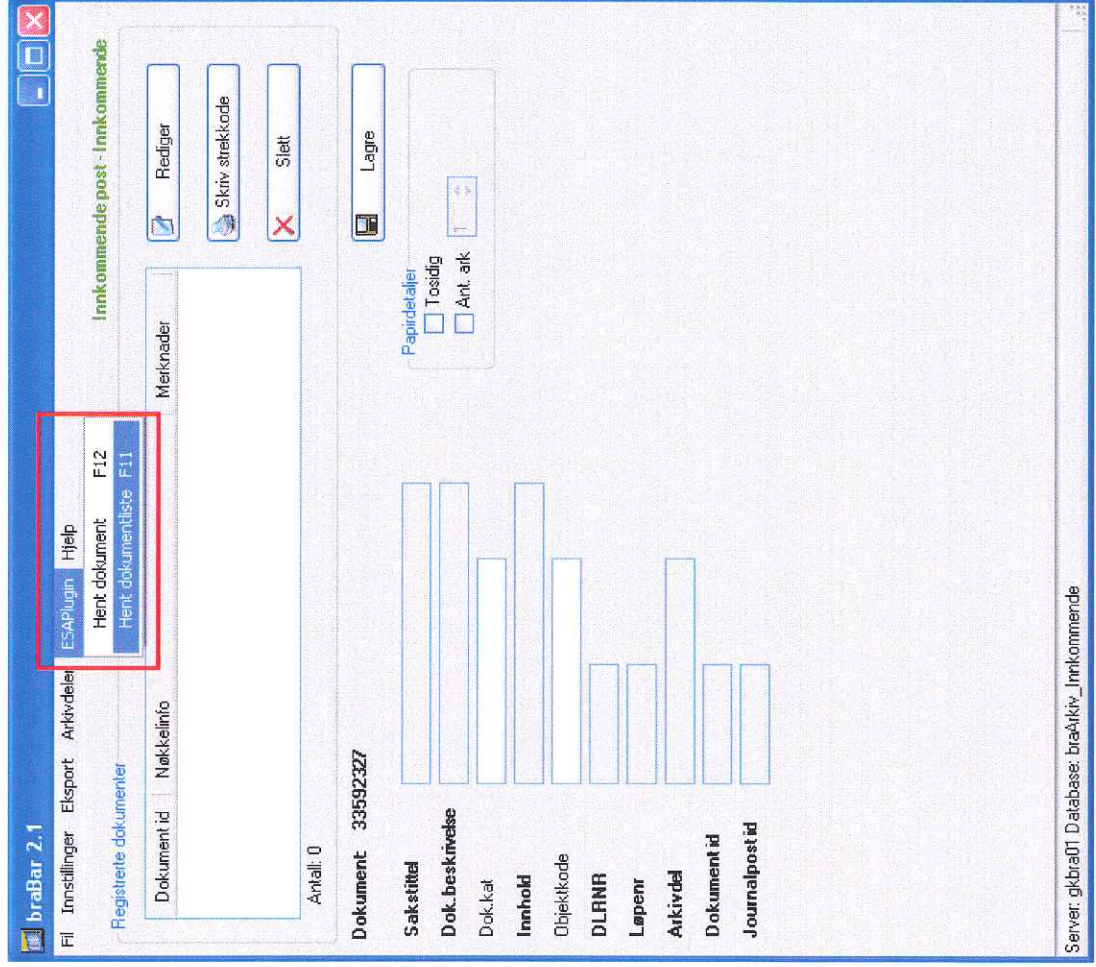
braBar 2.1

Fil Innstillinger Eksport Arkivdeler ESAPlugin Hjelp

Hent dokument F12
Hent dokumentliste F11

Innkommende post - Innkommende

Registrerte dokumenter

| Dokument id | Nøkkelinfo | Merknader |
|---|---|---|

Antall: 0

Rediger

Skriv strekkode

Slett

Lagre

Papirdetaljer
Tosidig
Ant. ark

Dokument 33592327

Sakstittel
Dok.beskrivelse
Dok.kat
Innhold
Objektkode
DLRNR
Løpenr
Arkivdel
Dokument id
Journalpost id

Server: gkbra01 Database: braArkiv_Innkommende